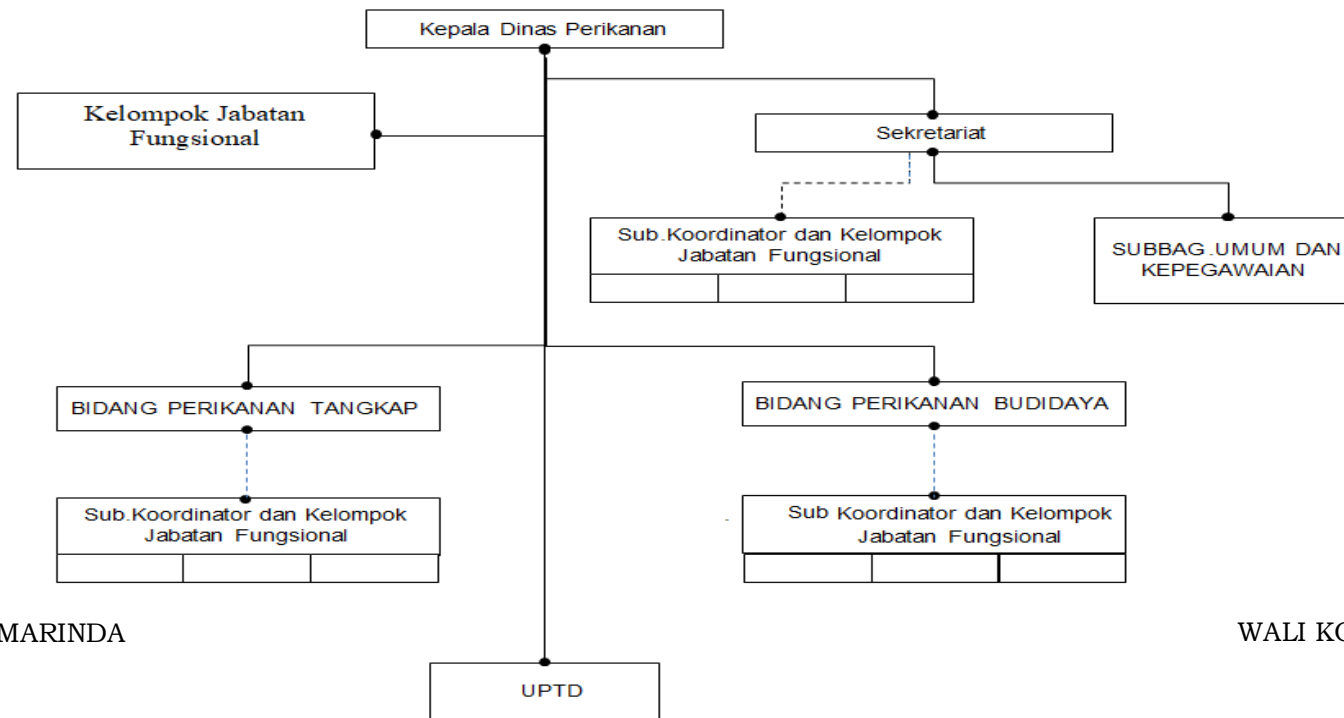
Kepala Dinas Perikanan

Kelompok Jabatan Fungsional

Sekretariat

Sub.Koordinator dan Kelompok Jabatan Fungsional

SUBBAG.UMUM DAN KEPEGAWAIAN

BIDANG PERIKANAN TANGKAP

Sub.Koordinator dan Kelompok Jabatan Fungsional

BIDANG PERIKANAN BUDIDAYA

Sub Koordinator dan Kelompok Jabatan Fungsional

MARINDA

WALI KO

UPTD